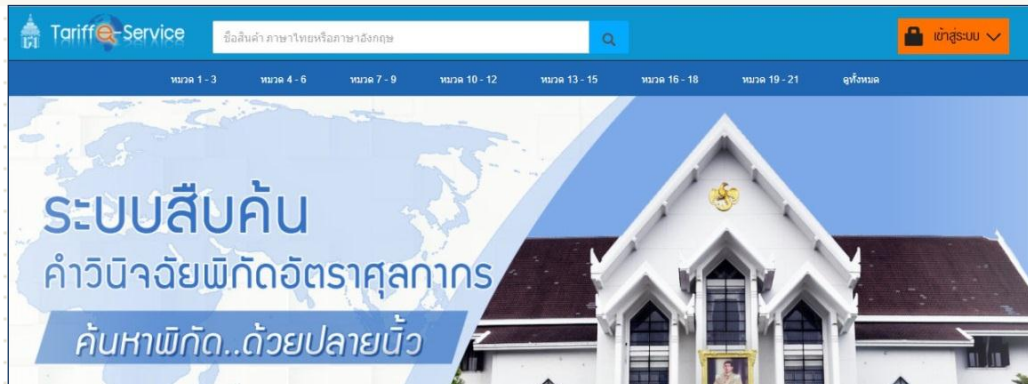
Tariff e-Service

ชื่อสินค้า ภาษาไทยหรือภาษาอังกฤษ

เข้าสู่ระบบ

หมวด 1 - 3
หมวด 4 - 6
หมวด 7 - 9
หมวด 10 - 12
หมวด 13 - 15
หมวด 16 - 18
หมวด 19 - 21
ดูทั้งหมด

ระบบสืบค้น
คำวินิจฉัยพิกัดอัตราศุลกากร
ค้นหาพิกัด..ด้วยปลายนิ้ว